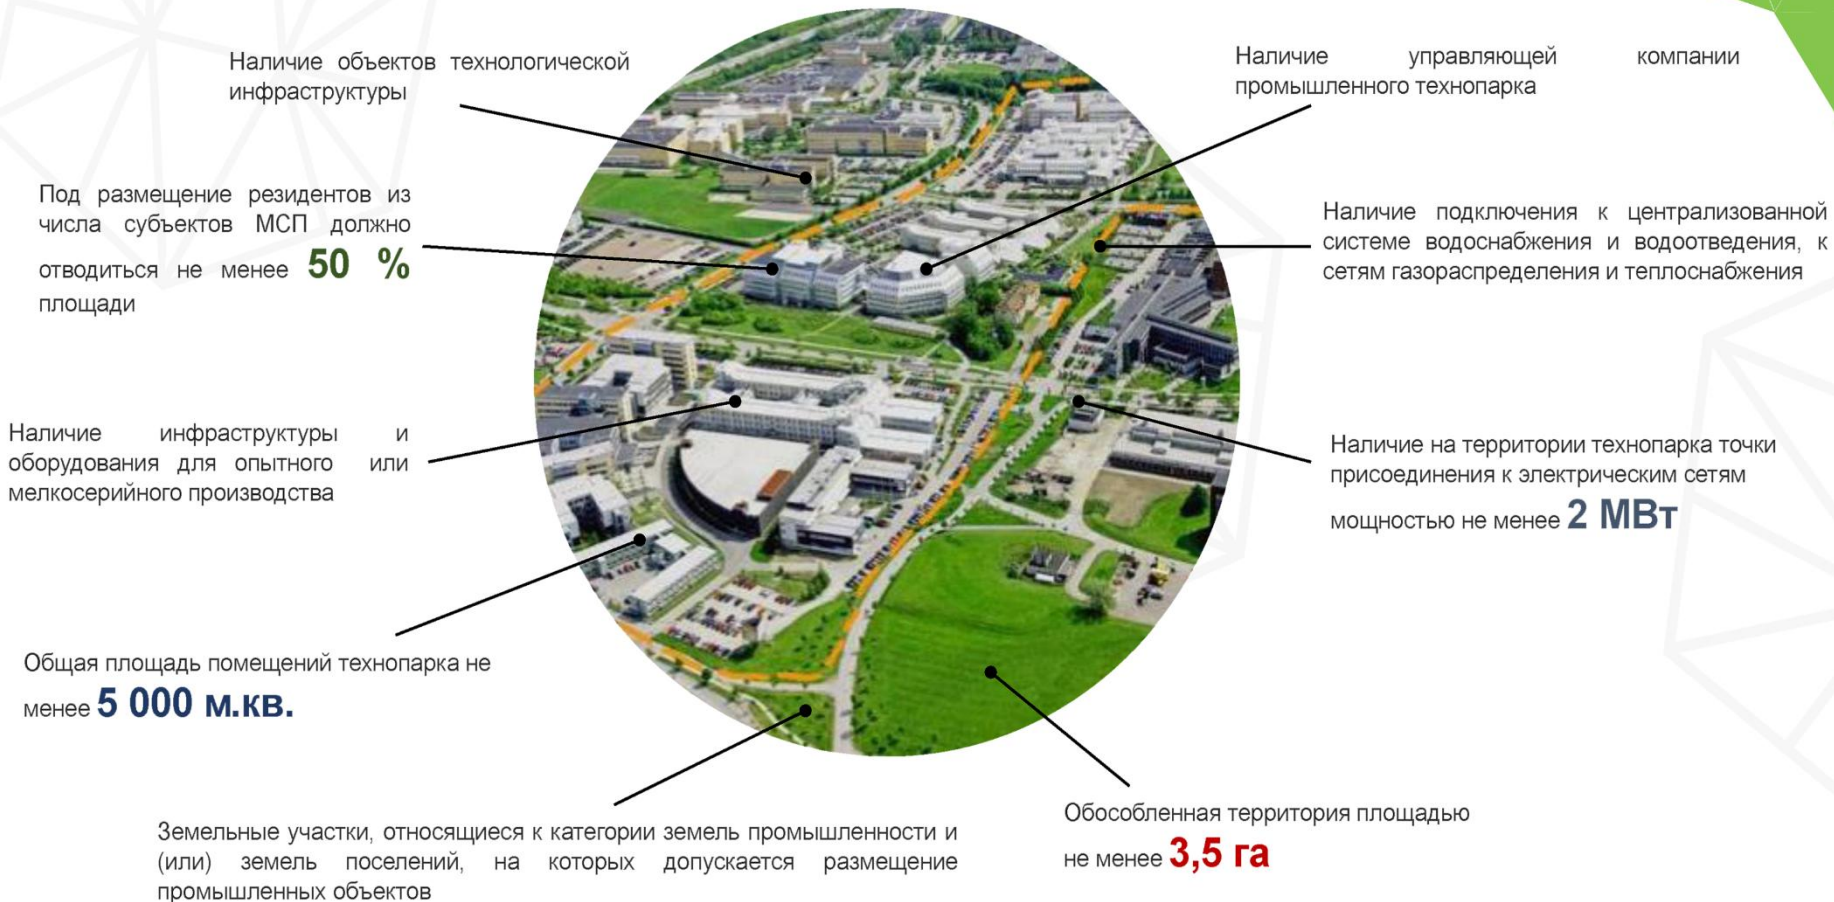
Наличие объектов технологической инфраструктуры

Наличие управляющей компании промышленного технопарка

Под размещение резидентов из числа субъектов МСП должно отводиться не менее 50 % площади

Наличие подключения к централизованной системе водоснабжения и водоотведения, к сетям газораспределения и теплоснабжения

Наличие инфраструктуры и оборудования для опытного или мелкосерийного производства

Наличие на территории технопарка точки присоединения к электрическим сетям мощностью не менее 2 МВт

Общая площадь помещений технопарка не менее 5 000 м.кв.

Земельные участки, относящиеся к категории земель промышленности и (или) земель поселений, на которых допускается размещение промышленных объектов

Обособленная территория площадью не менее 3,5 га